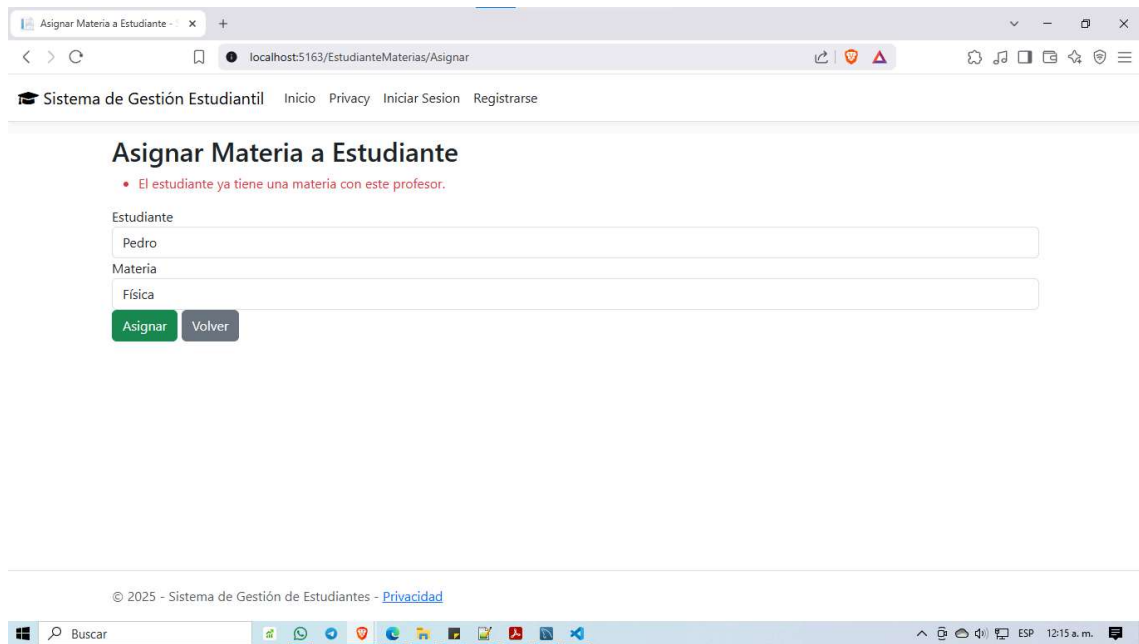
Asignar Materia a Estudiante - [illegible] ×
+

localhost:5163/EstudianteMaterias/Asignar

Sistema de Gestión Estudiantil Inicio Privacy Iniciar Sesion Registrarse

# Asignar Materia a Estudiante

• El estudiante ya tiene una materia con este profesor.

Estudiante

Pedro

Materia

Física

Asignar Volver

© 2025 - Sistema de Gestión de Estudiantes - Privacidad

Buscar

ESP 12:15 a. m.